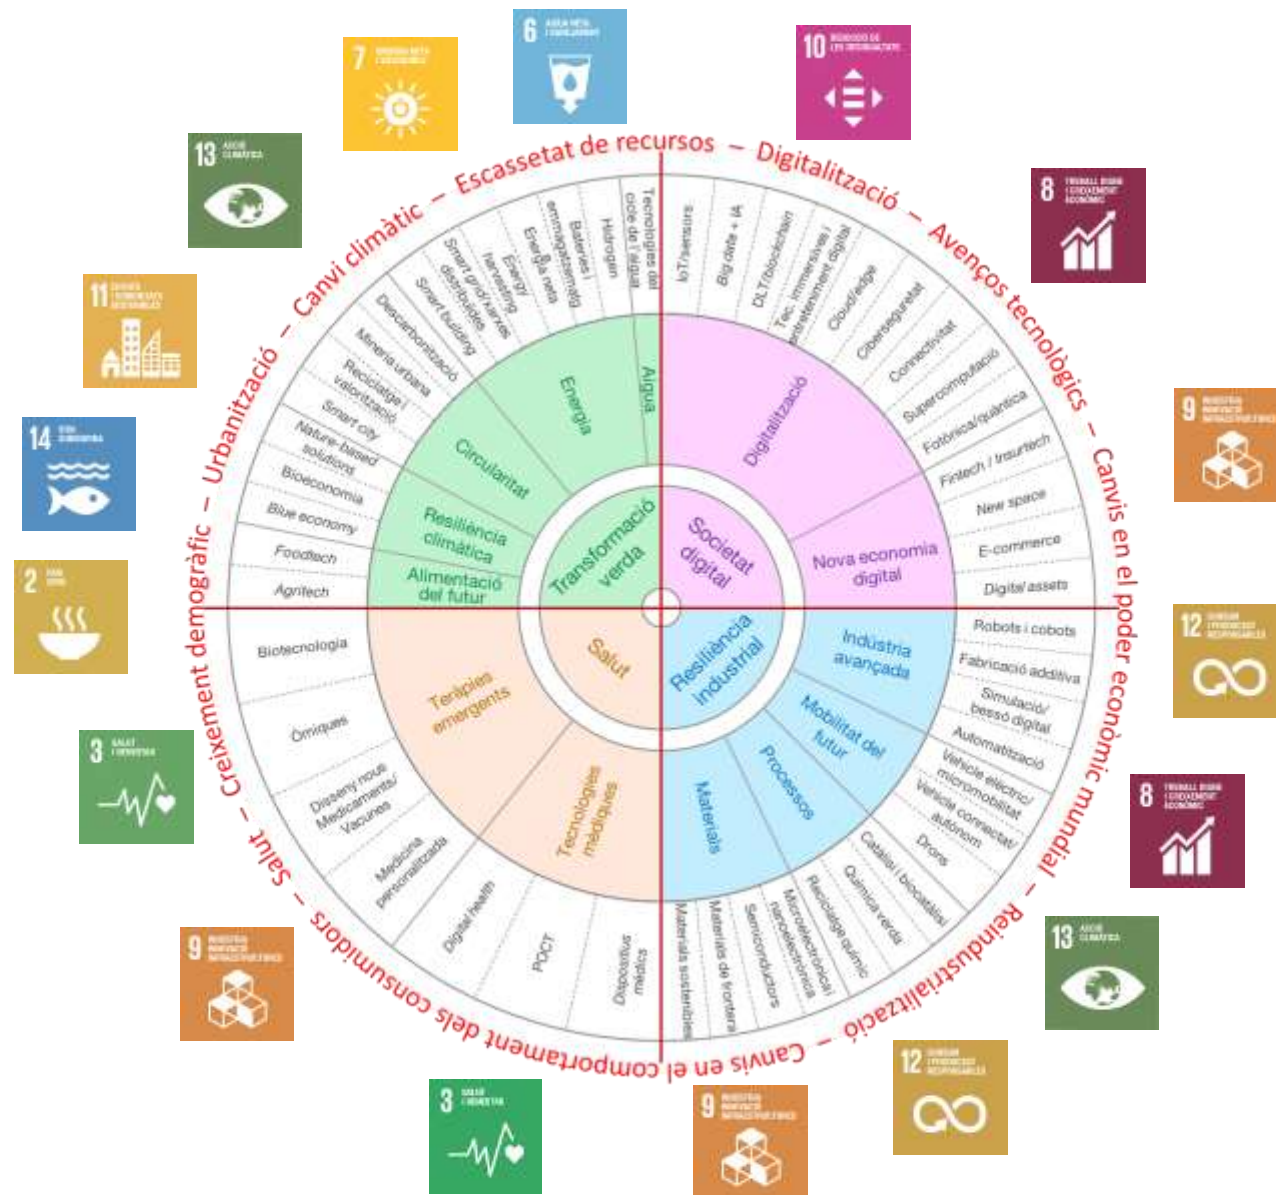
Escassetat de recursos – Digitalització – Avenços tecnològics – Canvis en el poder econòmic mundial – Reindustrialització – Canvis en el comportament dels consumidors – Salut – Creixement demogràfic – Urbanització – Canvi climàtic –

Transformació verda
Energia
Aigua
Circularitat
Resiliència climàtica
Alimentació del futur

Tecnologies del cicle de l'aigua
Hidrogen
Bateries/emmagatzematge
Energia neta
Energy harvesting
Smart grid/xarxes distribuïdes
Smart building
Descarbonització
Mineria urbana
Reciclatge/valorització
Smart city
Nature-based solutions
Bioeconomia
Blue economy
Foodtech
Agritech

Societat digital
Digitalització
Nova economia digital

IoT/sensors
Big data + IA
DLT/blockchain
Tec. immersives i entreteniment digital
Cloud/edge
Ciberseguretat
Connectivitat
Supercomputació
Fotònica/quàntica
Fintech / Insurtech
New space
E-commerce
Digital assets

Resiliència industrial
Indústria avançada
Mobilitat del futur
Processos
Materials

Robots i cobots
Fabricació additiva
Simulació/bessó digital
Automatització
Vehicle elèctric/micromobilitat
Vehicle connectat/autònom
Drons
Catàlisi/biocatàlisi
Química verda
Reciclatge químic
Microelectrònica/nanoelectrònica
Semiconductors
Materials de frontera
Materials sostenibles

Salut
Teràpies emergents
Tecnologies mèdiques

Biotecnologia
Òmiques
Disseny nous Medicaments/Vacunes
Medicina personalitzada
Digital health
POCT
Dispositius mèdics

6 AIGUA NETA I SANEJAMENT
7 ENERGIA NETA I ASSEQUIBLE
10 REDUCCIÓ DE LES DESIGUALTATS
13 ACCIÓ CLIMÀTICA
8 TREBALL DIGNE I CREIXEMENT ECONÒMIC
11 CIUTATS I COMUNITATS SOSTENIBLES
9 INDÚSTRIA INNOVACIÓ INFRAESTRUCTURES
14 VIDA SUBMARINA
2 FAM ZERO
12 CONSUM I PRODUCCIÓ RESPONSABLES
3 SALUT I BENESTAR
8 TREBALL DIGNE I CREIXEMENT ECONÒMIC
13 ACCIÓ CLIMÀTICA
9 INDÚSTRIA INNOVACIÓ INFRAESTRUCTURES
12 CONSUM I PRODUCCIÓ RESPONSABLES
3 SALUT I BENESTAR
9 INDÚSTRIA INNOVACIÓ INFRAESTRUCTURES